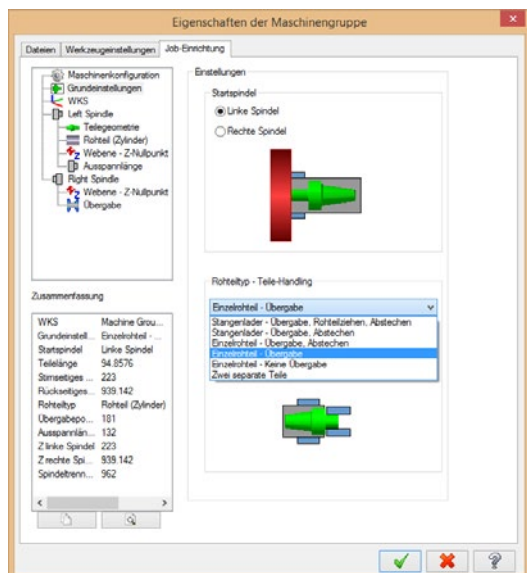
Eigenschaften der Maschinengruppe

Dateien | Werkzeugeinstellungen | Job-Einrichtung

Maschinenkonfiguration
Grundeinstellungen
WKS
Left Spindle
Teilegeometrie
Rohteil (Zylinder)
Webene - Z-Nullpunkt
Ausspannlänge
Right Spindle
Webene - Z-Nullpunkt
Übergabe

Zusammenfassung

| | |
|---|---|
| WKS | Machine Grou... |
| Grundeinstell... | Einzelrohteil - ... |
| Startspindel | Linke Spindel |
| Teilelänge | 94.8576 |
| Stirnseitiges ... | 223 |
| Rückseitiges... | 939.142 |
| Rohteiltyp | Rohteil (Zylinder) |
| Übergabepo... | 181 |
| Ausspannlän... | 132 |
| Z linke Spindel | 223 |
| Z rechte Spi... | 939.142 |
| Spindeltrenn... | 962 |

Einstellungen

Startspindel
Linke Spindel
Rechte Spindel

Rohteiltyp - Teile-Handling

Einzelrohteil - Übergabe
Stangenlader - Übergabe, Rohteilziehen, Abstechen
Stangenlader - Übergabe, Abstechen
Einzelrohteil - Übergabe, Abstechen
Einzelrohteil - Übergabe
Einzelrohteil - Keine Übergabe
Zwei separate Teile